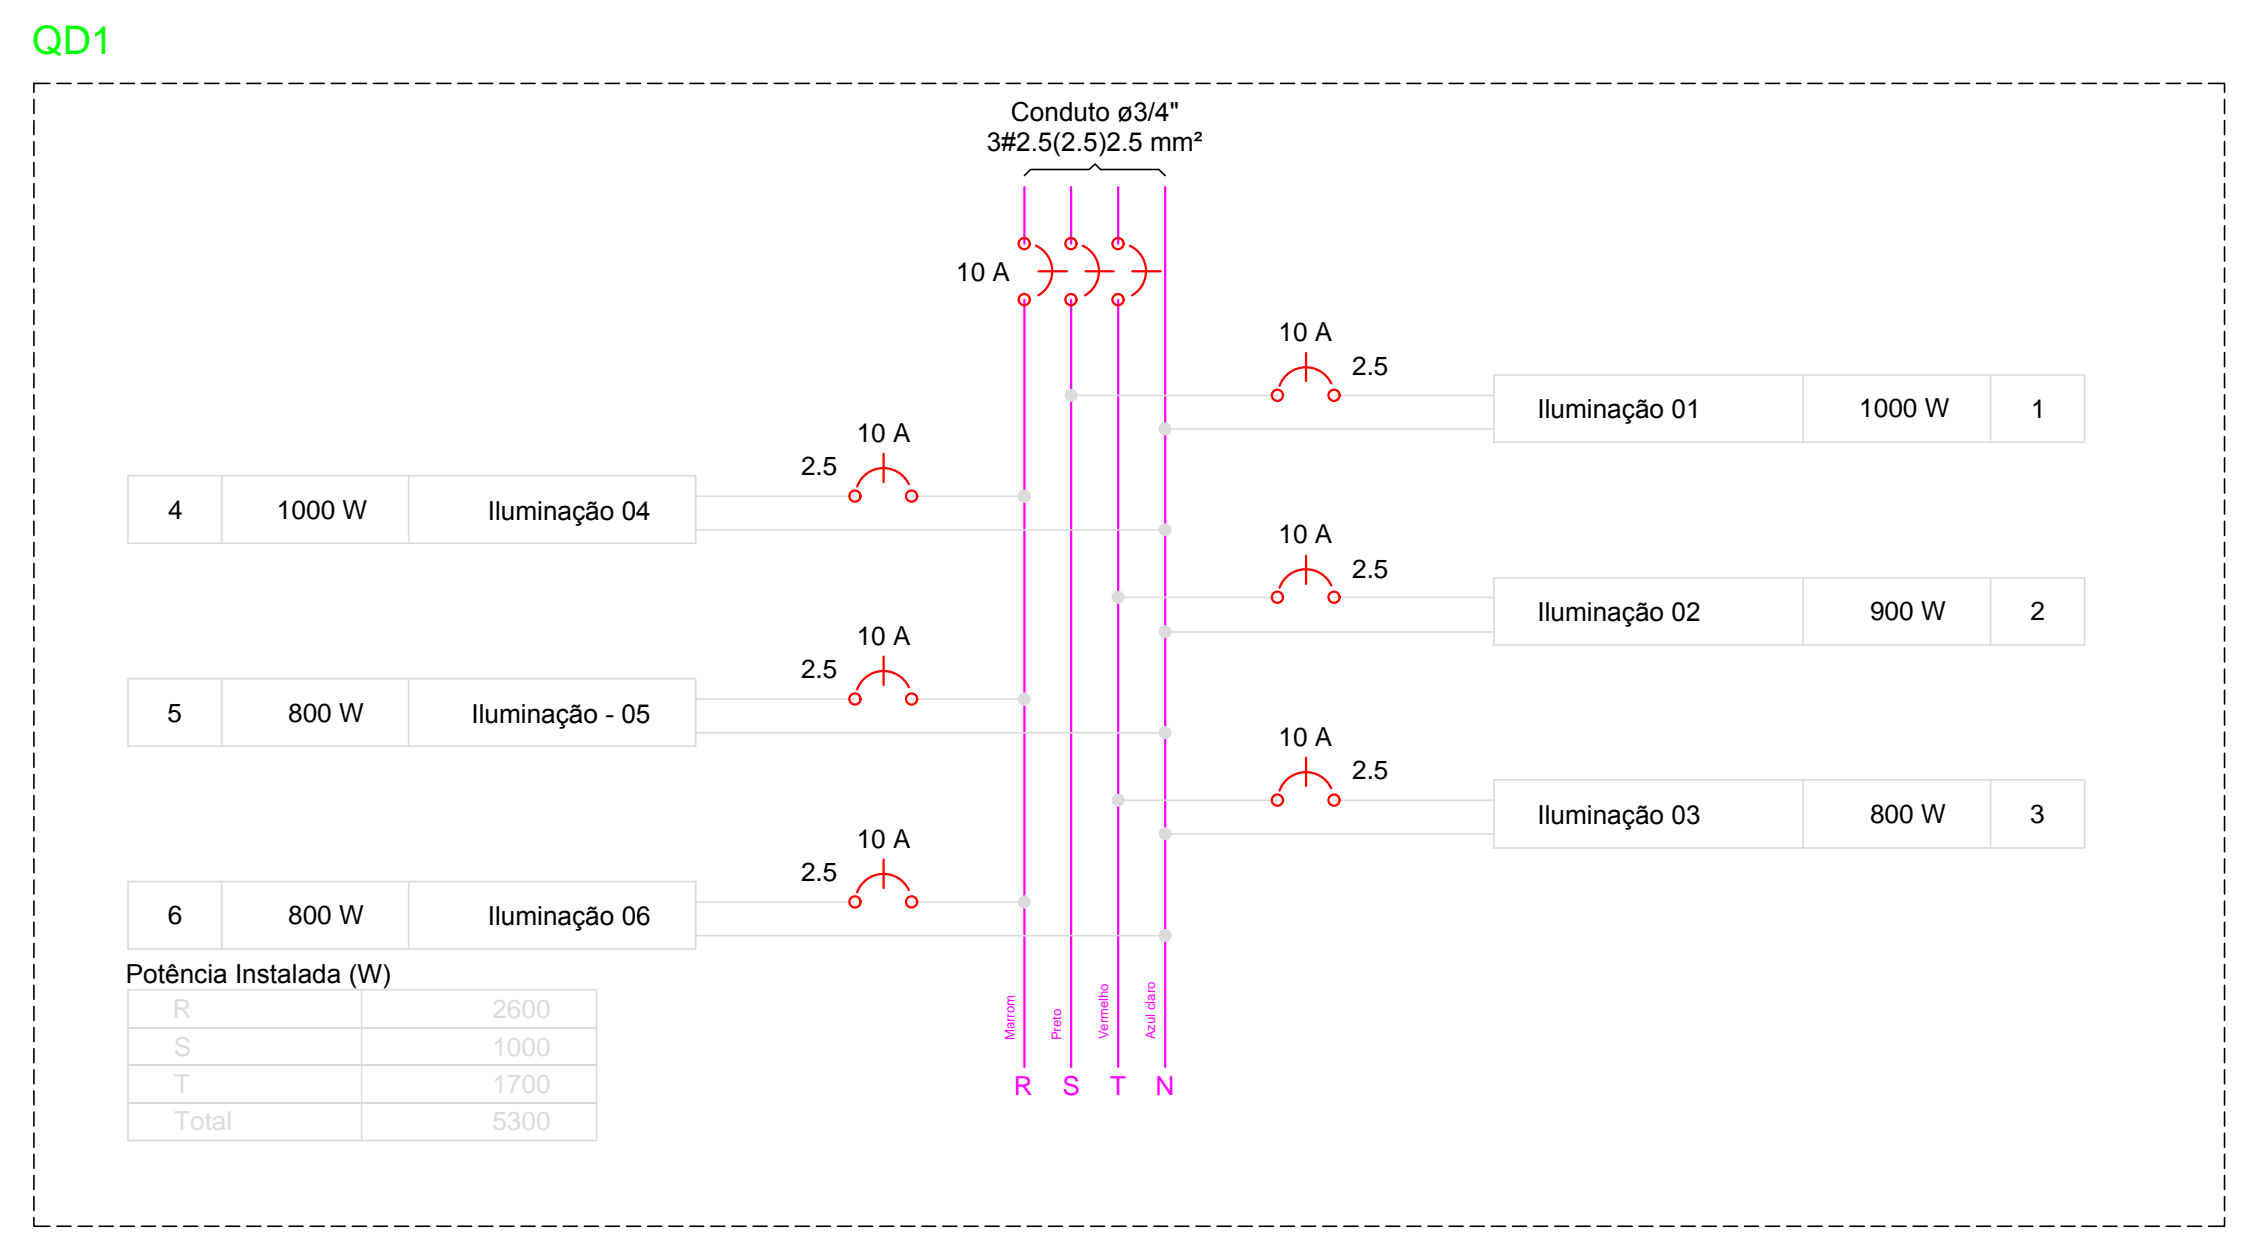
QD1

Conduto ø3/4"
3#2.5(2.5)2.5 mm²

10 A

10 A
2.5

| Iluminação 01 | 1000 W | 1 |
|---|---|---|

10 A
2.5

| 4 | 1000 W | Iluminação 04 |
|---|---|---|

10 A
2.5

| Iluminação 02 | 900 W | 2 |
|---|---|---|

10 A
2.5

| 5 | 800 W | Iluminação - 05 |
|---|---|---|

10 A
2.5

| Iluminação 03 | 800 W | 3 |
|---|---|---|

10 A
2.5

| 6 | 800 W | Iluminação 06 |
|---|---|---|

Potência Instalada (W)

| R | 2600 |
|---|---|
| S | 1000 |
| T | 1700 |
| Total | 5300 |

Marrom Preto Vermelho Azul claro

R S T N